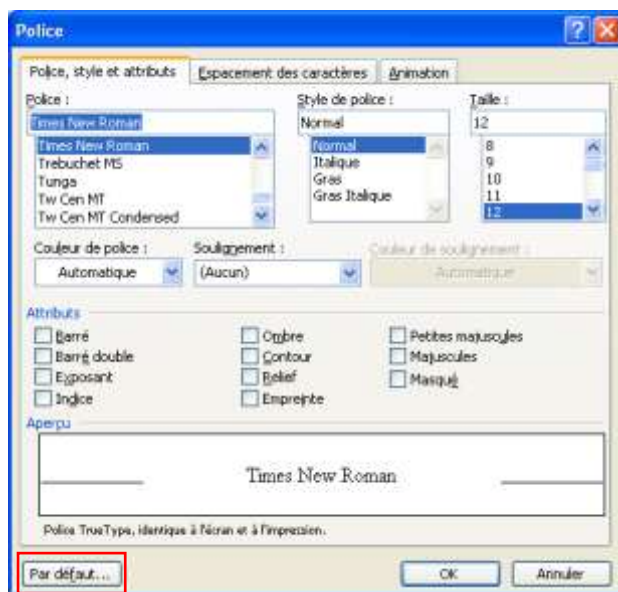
Police

Police, style et attributs | Espacement des caractères | Animation

Police :
Times New Roman
Times New Roman
Trebuchet MS
Tunga
Tw Cen MT
Tw Cen MT Condensed

Style de police :
Normal
Normal
Italique
Gras
Gras Italique

Taille :
12
8
9
10
11
12

Couleur de police :
Automatique

Soulignement :
(Aucun)

Couleur de soulignement :
Automatique

Attributs
Barré
Barré double
Exposant
Indice
Ombre
Contour
Relief
Empreinte
Petites majuscules
Majuscules
Masqué

Aperçu
Times New Roman

Police TrueType, identique à l'écran et à l'impression.

Par défaut...
OK
Annuler